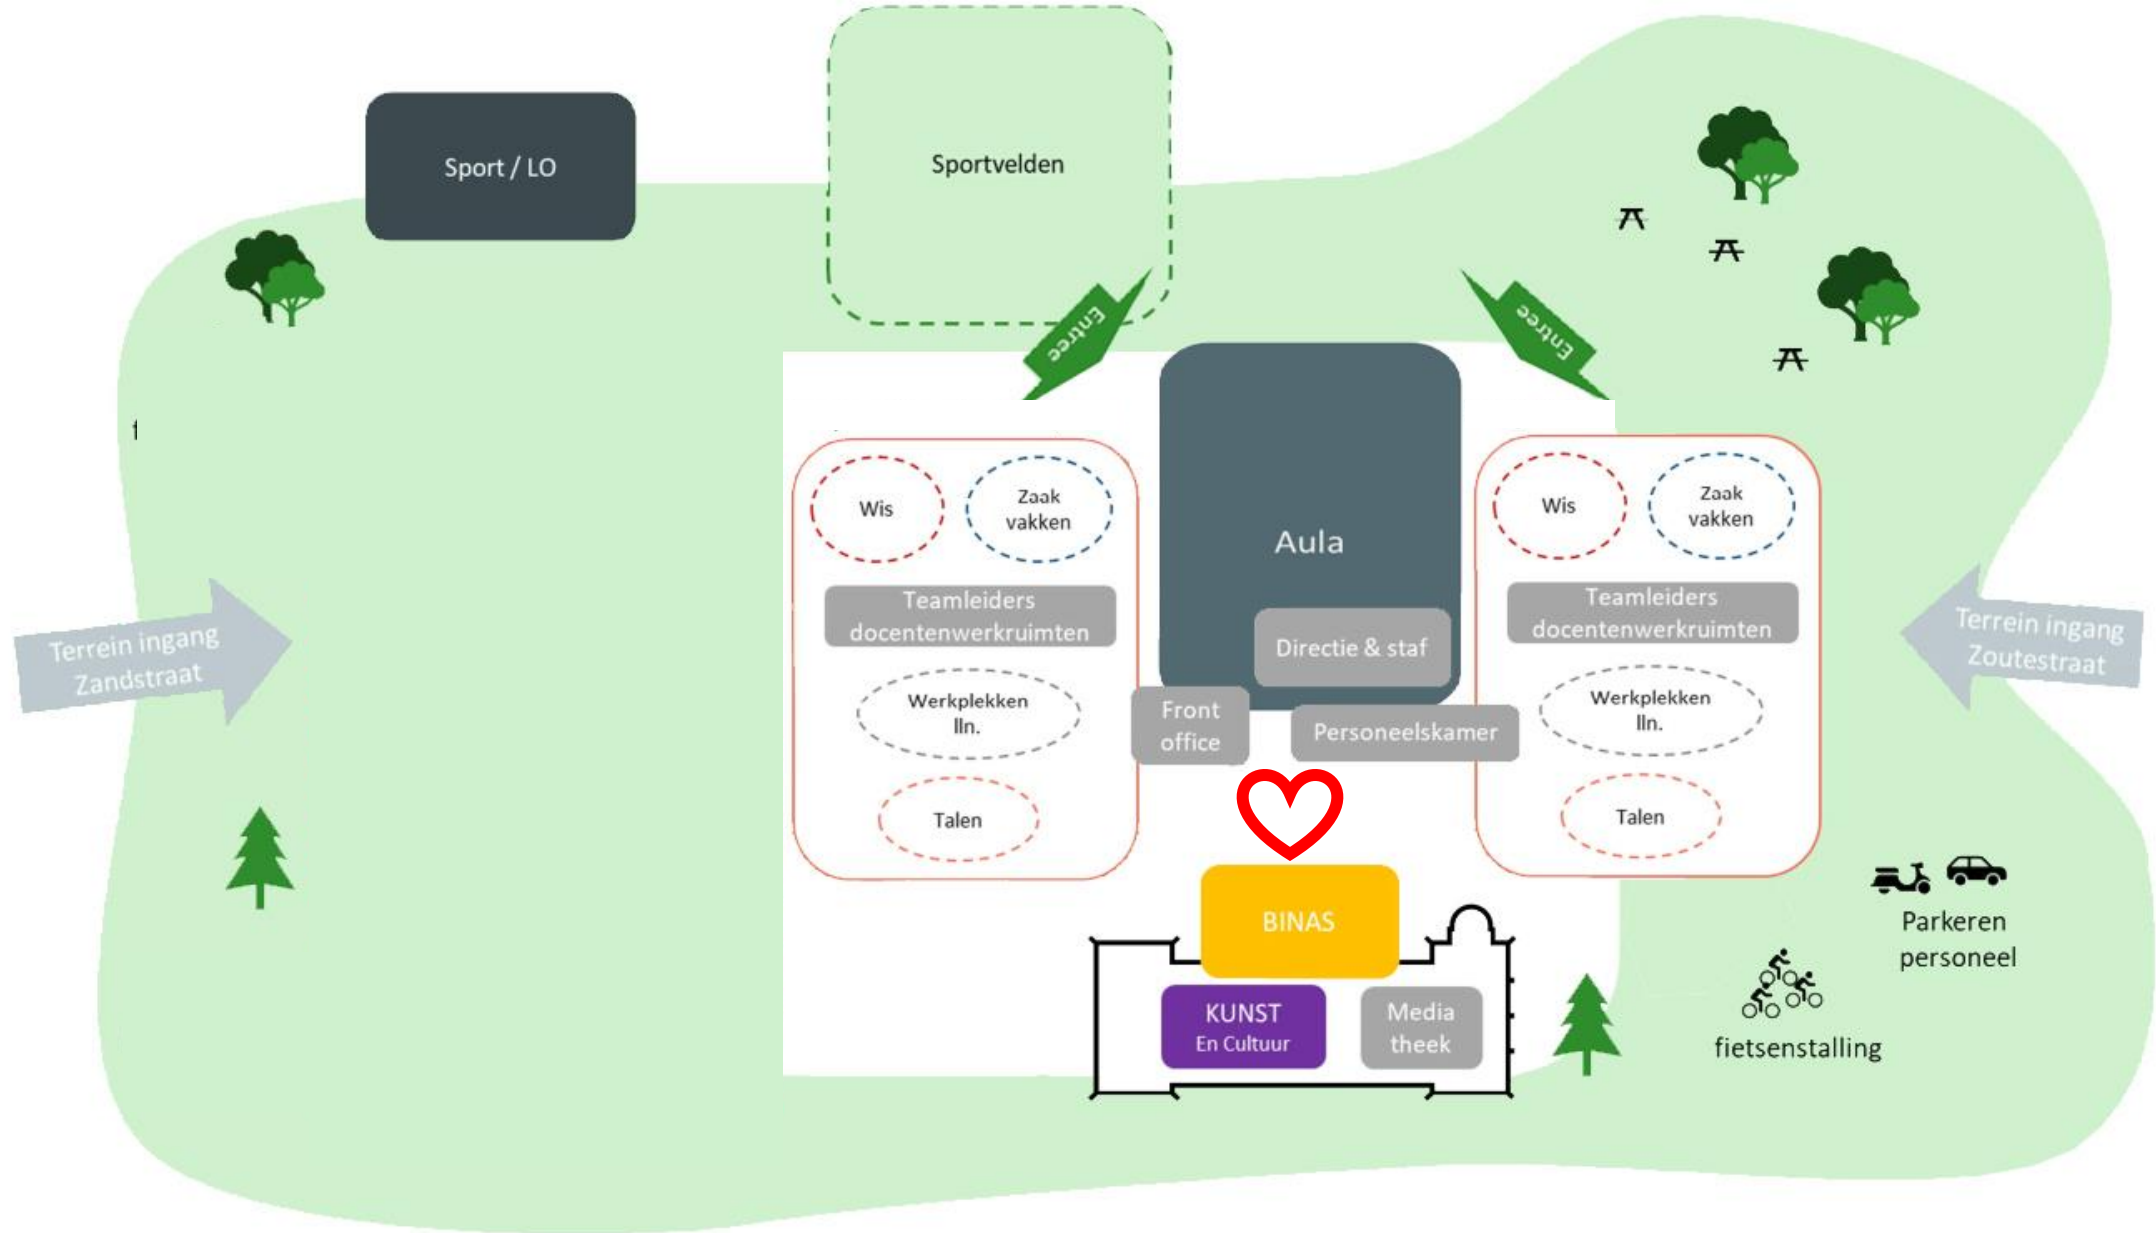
Sport / LO

Sportvelden

Entree

Entree

Terrein ingang Zandstraat

Wis

Zaak vakken

Teamleiders docentenwerkruimten

Werkplekken lln.

Talen

Aula

Directie & staf

Front office

Personeelskamer

Wis

Zaak vakken

Teamleiders docentenwerkruimten

Werkplekken lln.

Talen

Terrein ingang Zoutestraat

BINAS

KUNST En Cultuur

Media theek

Parkeren personeel

fietsenstalling